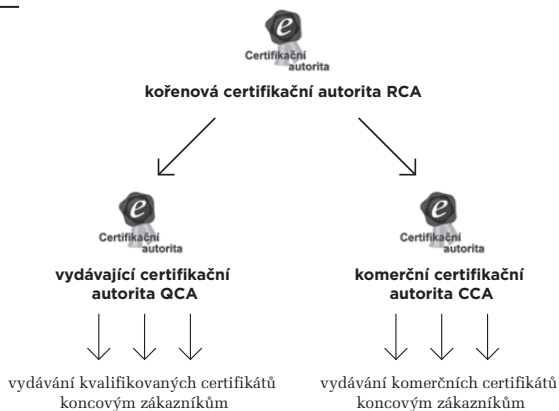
e
Certifikační autorita

kořenová certifikační autorita RCA

e
Certifikační autorita

vydávající certifikační autorita QCA

vydávání kvalifikovaných certifikátů koncovým zákazníkům

e
Certifikační autorita

komerční certifikační autorita CCA

vydávání komerčních certifikátů koncovým zákazníkům